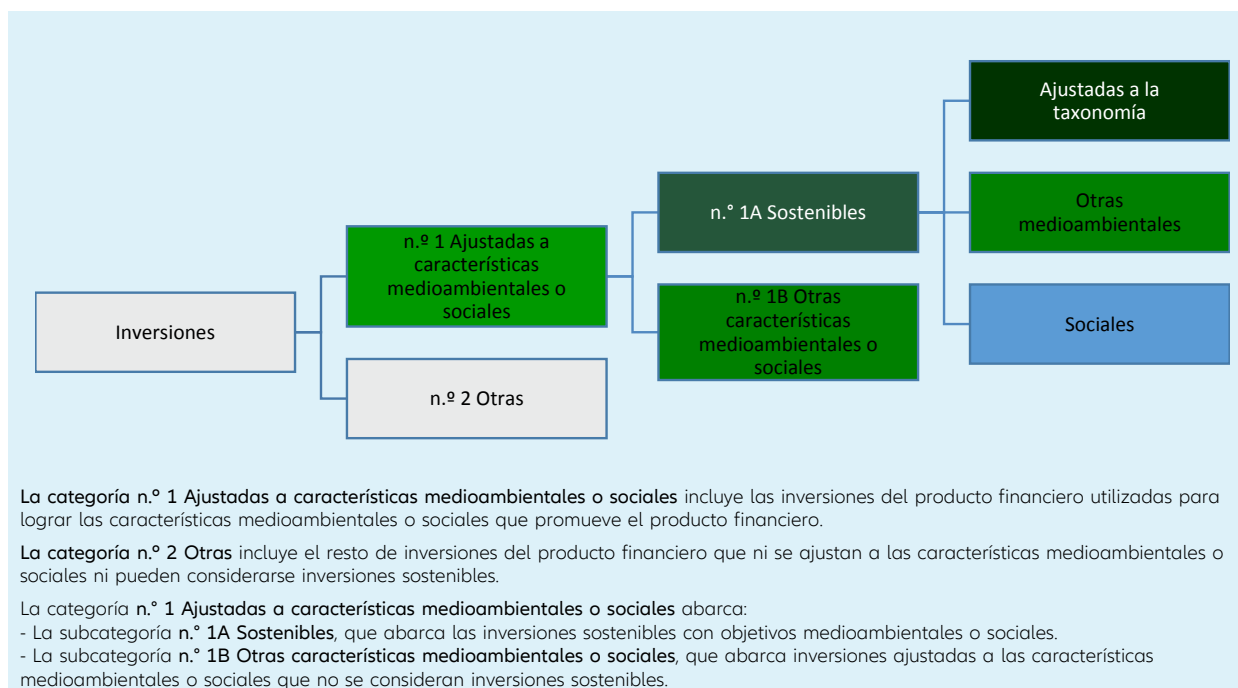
Ajustadas a la taxonomía

n.° 1A Sostenibles

Otras medioambientales

n.º 1 Ajustadas a características medioambientales o sociales

n.º 1B Otras características medioambientales o sociales

Sociales

Inversiones

n.º 2 Otras

La categoría n.º 1 Ajustadas a características medioambientales o sociales incluye las inversiones del producto financiero utilizadas para lograr las características medioambientales o sociales que promueve el producto financiero.

La categoría n.º 2 Otras incluye el resto de inversiones del producto financiero que ni se ajustan a las características medioambientales o sociales ni pueden considerarse inversiones sostenibles.

La categoría n.° 1 Ajustadas a características medioambientales o sociales abarca:
- La subcategoría n.° 1A Sostenibles, que abarca las inversiones sostenibles con objetivos medioambientales o sociales.
- La subcategoría n.° 1B Otras características medioambientales o sociales, que abarca inversiones ajustadas a las características medioambientales o sociales que no se consideran inversiones sostenibles.